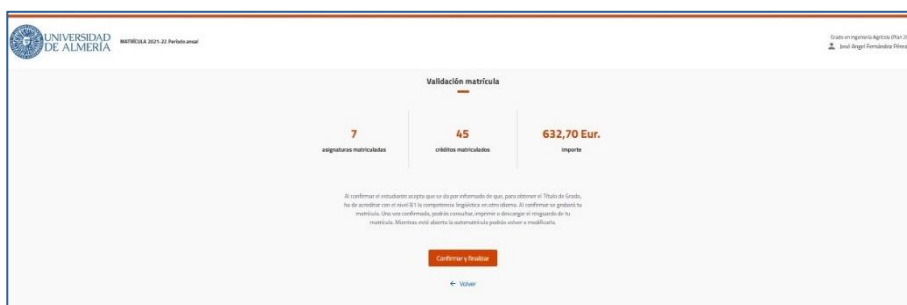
UNIVERSIDAD DE ALMERÍA

MATRÍCULA 2021-22. Periodo anual

Grado en Ingeniería Agrícola (Plan 2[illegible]
José Ángel Fernández Pérez

Validación matrícula

7
asignaturas matriculadas

45
créditos matriculados

632,70 Eur.
importe

Al confirmar el estudiante acepta que se da por informado de que, para obtener el Título de Grado, ha de acreditar con el nivel B1 la competencia lingüística en otro idioma. Al confirmar se grabará tu matrícula. Una vez confirmada, podrás consultar, imprimir o descargar el resguardo de tu matrícula. Mientras esté abierta la automatrícula podrás volver a modificarla.

Confirmar y finalizar

← Volver